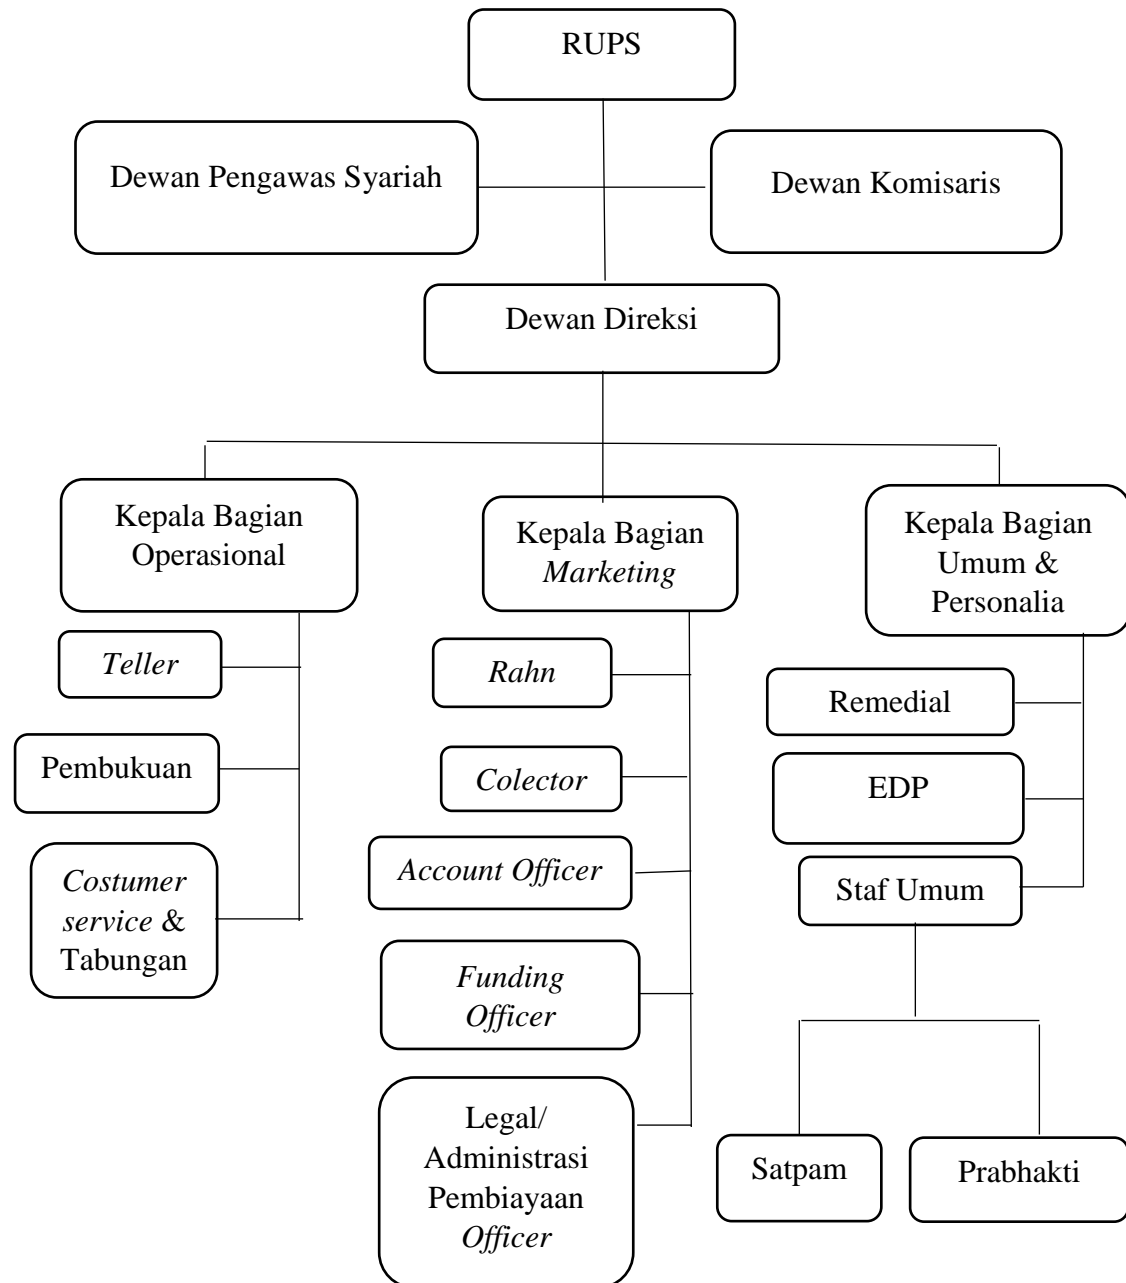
RUPS

Dewan Pengawas Syariah

Dewan Komisaris

Dewan Direksi

Kepala Bagian Operasional

Kepala Bagian *Marketing*

Kepala Bagian Umum & Personalia

*Teller*

Pembukuan

*Costumer service* & Tabungan

*Rahn*

*Colector*

*Account Officer*

*Funding Officer*

Legal/ Administrasi Pembiayaan *Officer*

Remedial

EDP

Staf Umum

Satpam

Prabhakti